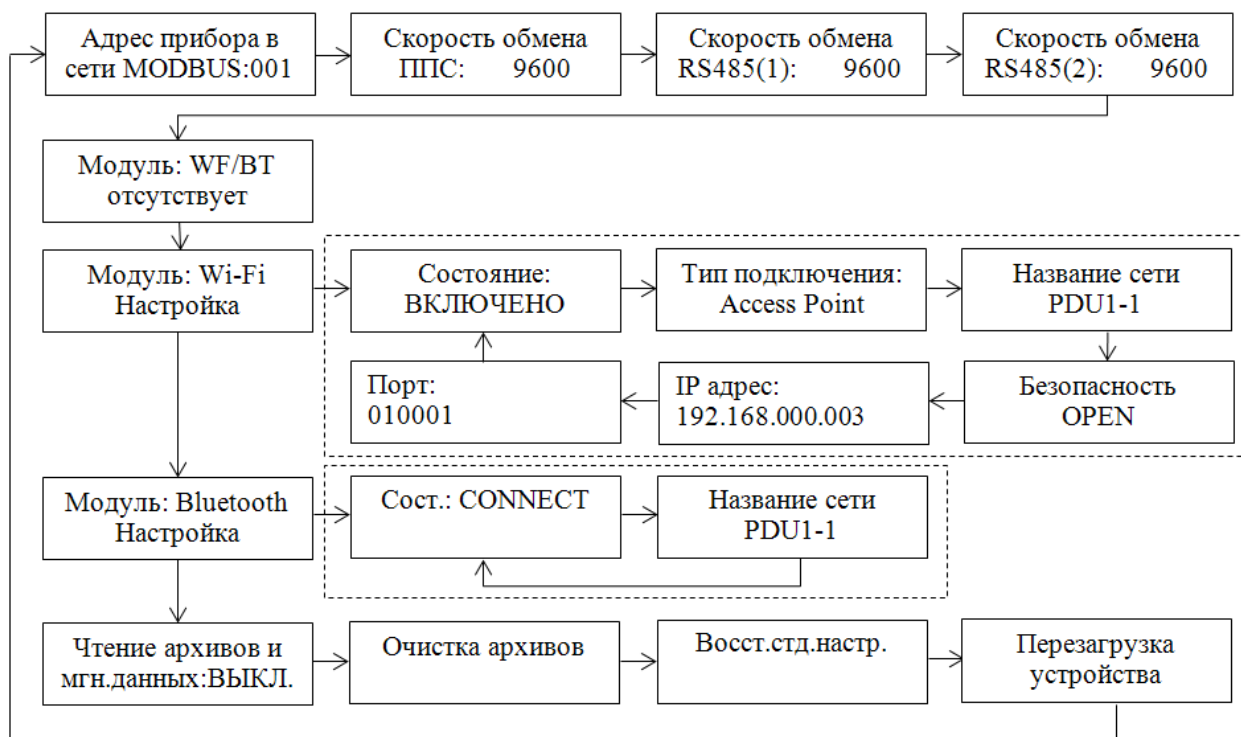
Адрес прибора в сети MODBUS:001

Скорость обмена ППС: 9600

Скорость обмена RS485(1): 9600

Скорость обмена RS485(2): 9600

Модуль: WF/BT отсутствует

Модуль: Wi-Fi Настройка

Состояние: ВКЛЮЧЕНО

Тип подключения: Access Point

Название сети PDU1-1

Порт: 010001

IP адрес: 192.168.000.003

Безопасность OPEN

Модуль: Bluetooth Настройка

Сост.: CONNECT

Название сети PDU1-1

Чтение архивов и мгн.данных:ВЫКЛ.

Очистка архивов

Восст.стд.настр.

Перезагрузка устройства